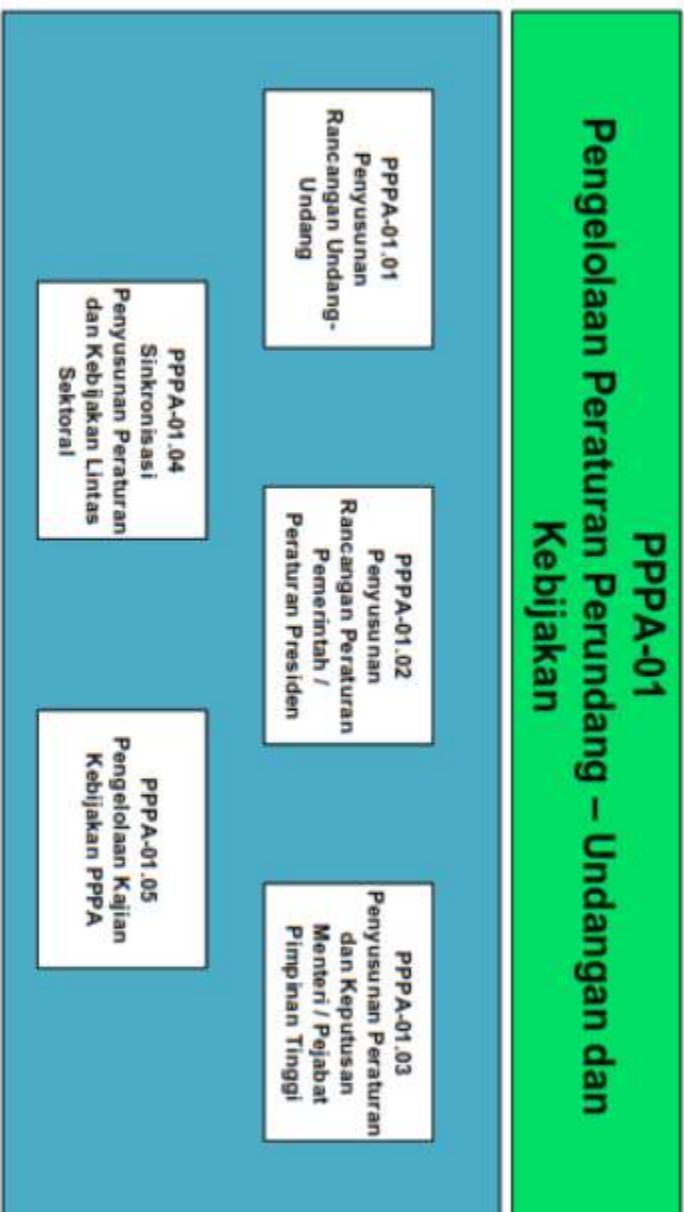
PPPA-01
Pengelolaan Peraturan Perundang – Undangan dan Kebijakan

PPPA-01.01
Penyusunan Rancangan Undang-Undang

PPPA-01.02
Penyusunan Rancangan Peraturan Pemerintah / Peraturan Presiden

PPPA-01.03
Penyusunan Peraturan dan Keputusan Menteri / Pejabat Pimpinan Tinggi

PPPA-01.04
Sinkronisasi Penyusunan Peraturan dan Kebijakan Lintas Sektoral

PPPA-01.05
Pengelolaan Kajian Kebijakan PPPA